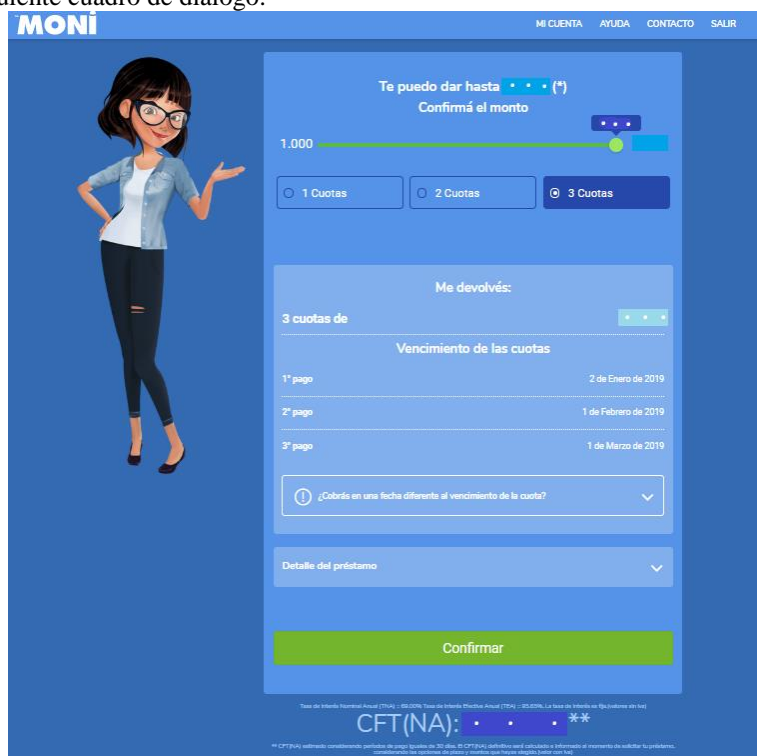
uiente cuadro de diálogo:

MONI

MI CUENTA AYUDA CONTACTO SALIR

Te puedo dar hasta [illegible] (*)
Confirmá el monto

1.000

1 Cuotas
2 Cuotas
3 Cuotas

Me devolvés:

3 cuotas de

Vencimiento de las cuotas

1° pago 2 de Enero de 2019

2° pago 1 de Febrero de 2019

3° pago 1 de Marzo de 2019

¿Cobrás en una fecha diferente al vencimiento de la cuota?

Detalle del préstamo

Confirmar

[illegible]

CFT(NA): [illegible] **

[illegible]